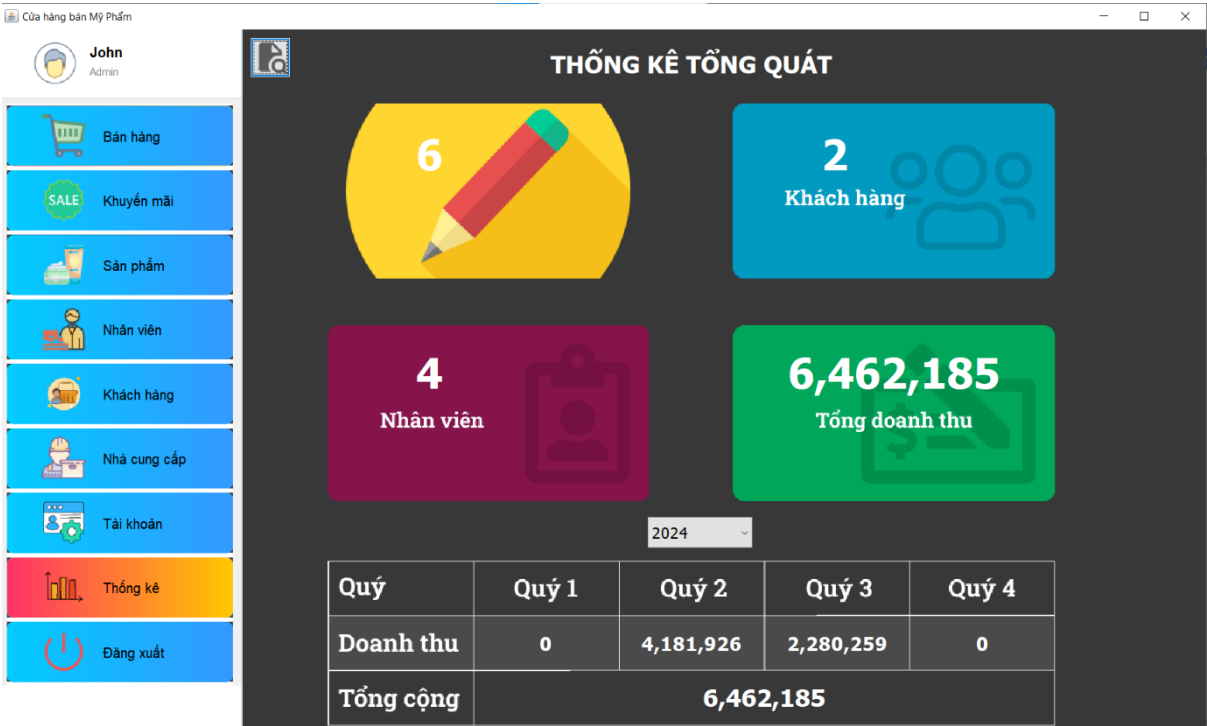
Cửa hàng bán Mỹ Phẩm

John
Admin

Bán hàng
SALE
Khuyến mãi
Sản phẩm
Nhân viên
Khách hàng
Nhà cung cấp
Tài khoản
Thống kê
Đăng xuất

THỐNG KÊ TỔNG QUÁT

6

2
Khách hàng

4
Nhân viên

6,462,185
Tổng doanh thu

2024

| Quý | Quý 1 | Quý 2 | Quý 3 | Quý 4 |
|---|---|---|---|---|
| Doanh thu | 0 | 4,181,926 | 2,280,259 | 0 |
| Tổng cộng | 6,462,185 | | | |